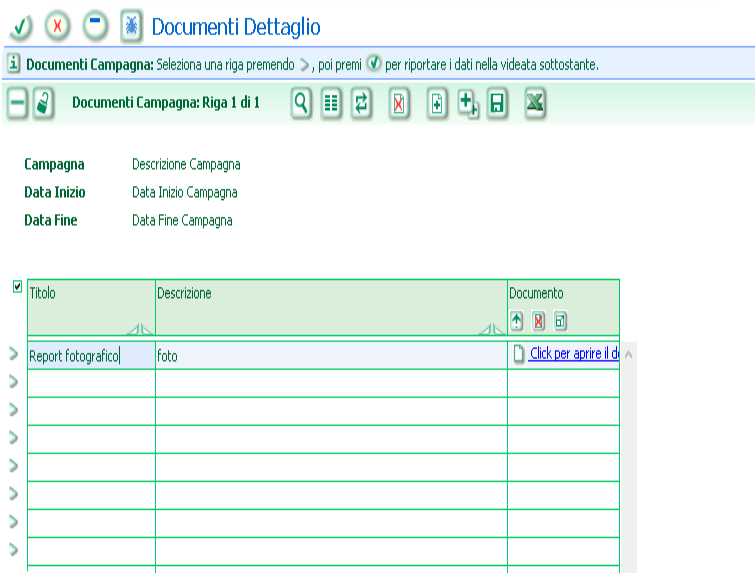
Documenti Dettaglio

Documenti Campagna: Seleziona una riga premendo, poi premi per riportare i dati nella videata sottostante.

Documenti Campagna: Riga 1 di 1

Campagna Descrizione Campagna
Data Inizio Data Inizio Campagna
Data Fine Data Fine Campagna

| Titolo | Descrizione | Documento |
|---|---|---|
| Report fotografico | foto | Click per aprire il d |
| | | |
| | | |
| | | |
| | | |
| | | |
| | | |
| | | |